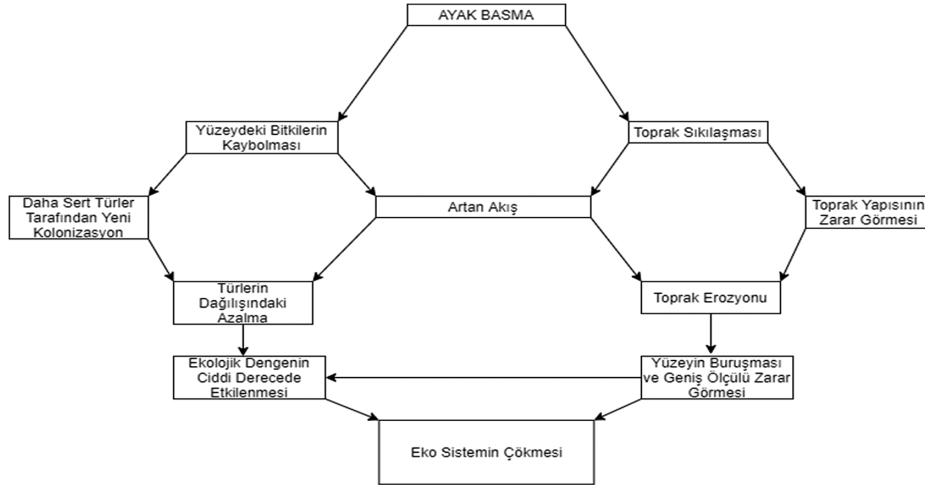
AYAK BASMA

Yüzeydeki Bitkilerin Kaybolması

Toprak Sıkılaşması

Daha Sert Türler Tarafından Yeni Kolonizasyon

Artan Akış

Toprak Yapısının Zarar Görmesi

Türlerin Dağılışındaki Azalma

Toprak Erozyonu

Ekolojik Dengenin Ciddi Derecede Etkilenmesi

Yüzeyin Buruşması ve Geniş Ölçülü Zarar Görmesi

Eko Sistemin Çökmesi